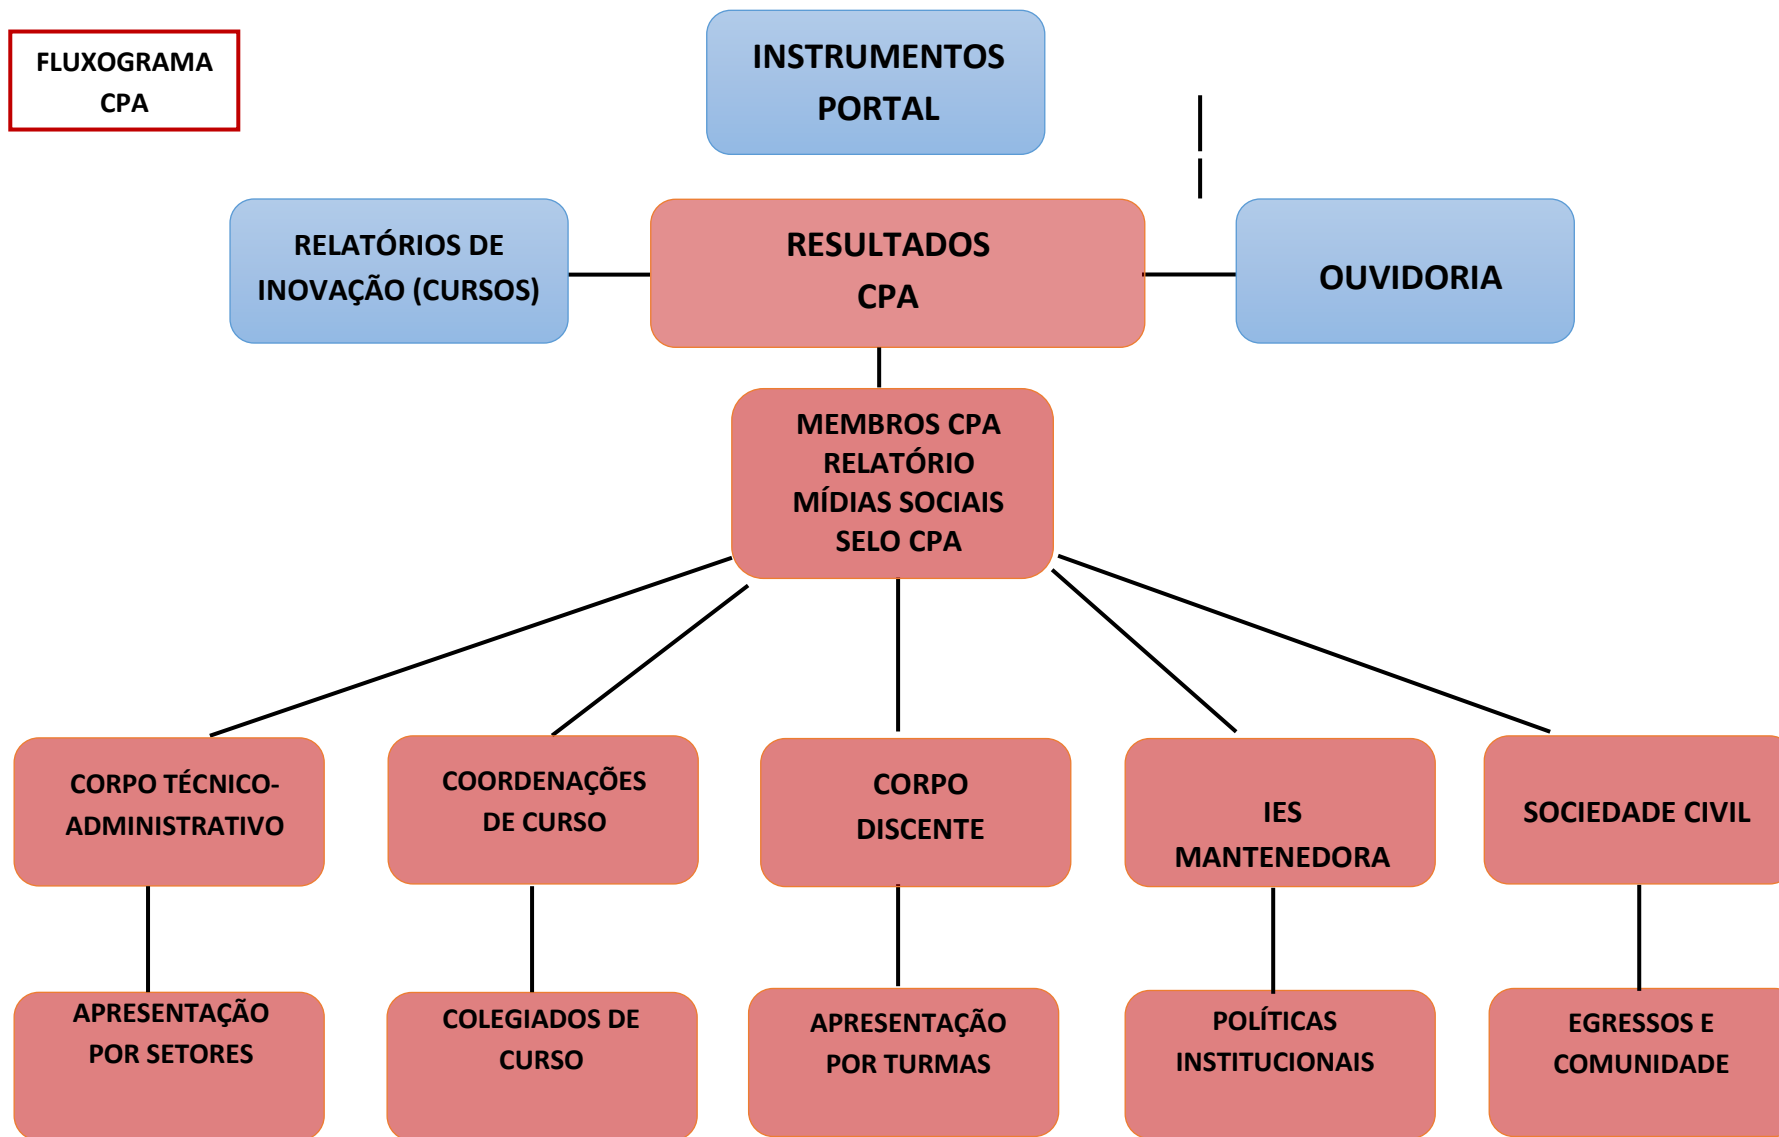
FLUXOGRAMA CPA

INSTRUMENTOS PORTAL

RELATÓRIOS DE INOVAÇÃO (CURSOS)

RESULTADOS CPA

OUVIDORIA

MEMBROS CPA
RELATÓRIO
MÍDIAS SOCIAIS
SELO CPA

CORPO TÉCNICO-ADMINISTRATIVO

COORDENAÇÕES DE CURSO

CORPO DISCENTE

IES MANTENEDORA

SOCIEDADE CIVIL

APRESENTAÇÃO POR SETORES

COLEGIADOS DE CURSO

APRESENTAÇÃO POR TURMAS

POLÍTICAS INSTITUCIONAIS

EGRESSOS E COMUNIDADE